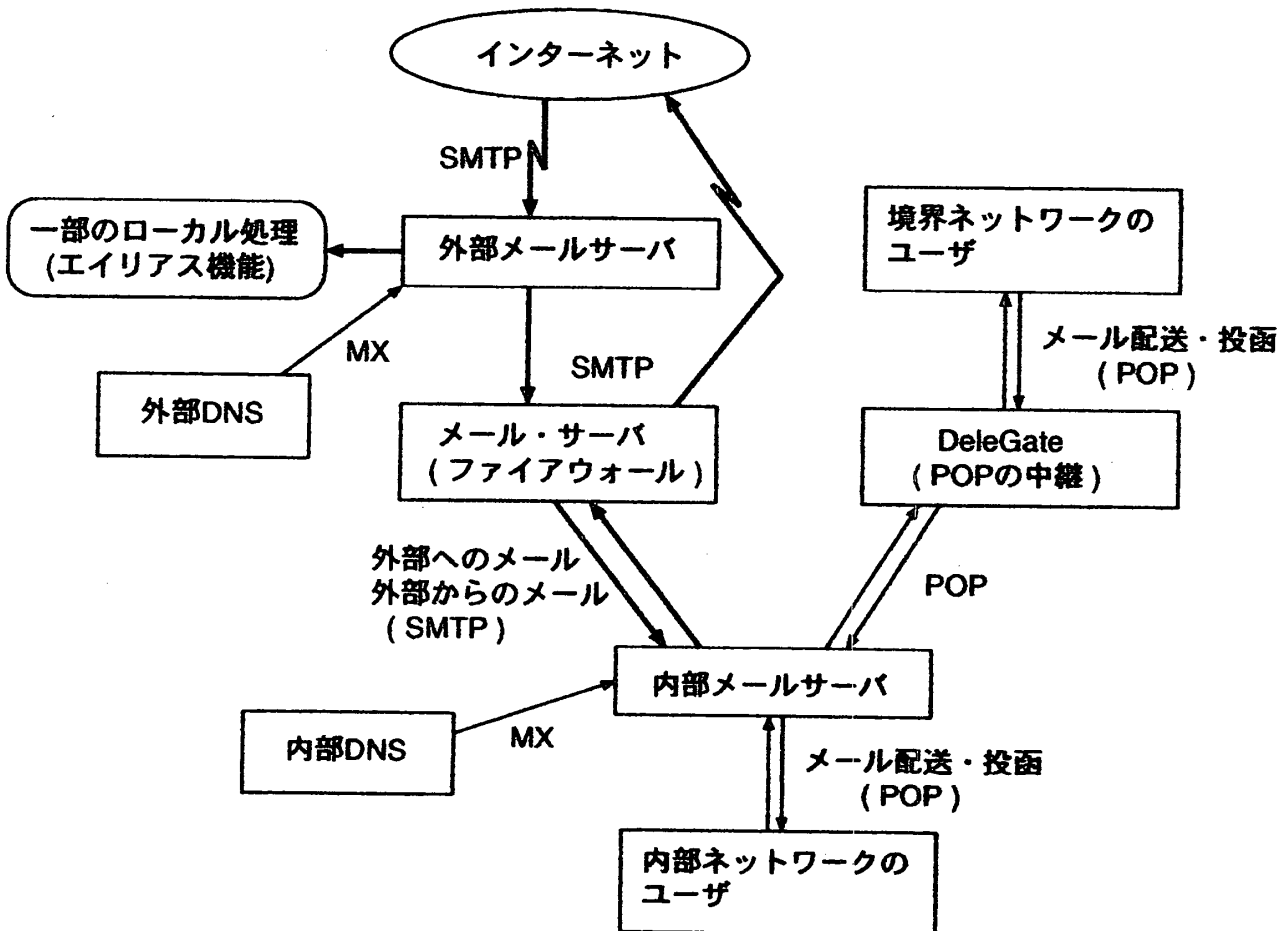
インターネット

SMTP

一部のローカル処理
(エイリアス機能)

外部メールサーバ

境界ネットワークの
ユーザ

MX

メール配送・投函
( POP )

SMTP

外部DNS

メール・サーバ
( ファイアウォール )

DeleGate
( POPの中継 )

外部へのメール
外部からのメール
( SMTP )

POP

内部メールサーバ

内部DNS

MX

メール配送・投函
( POP )

内部ネットワークの
ユーザ